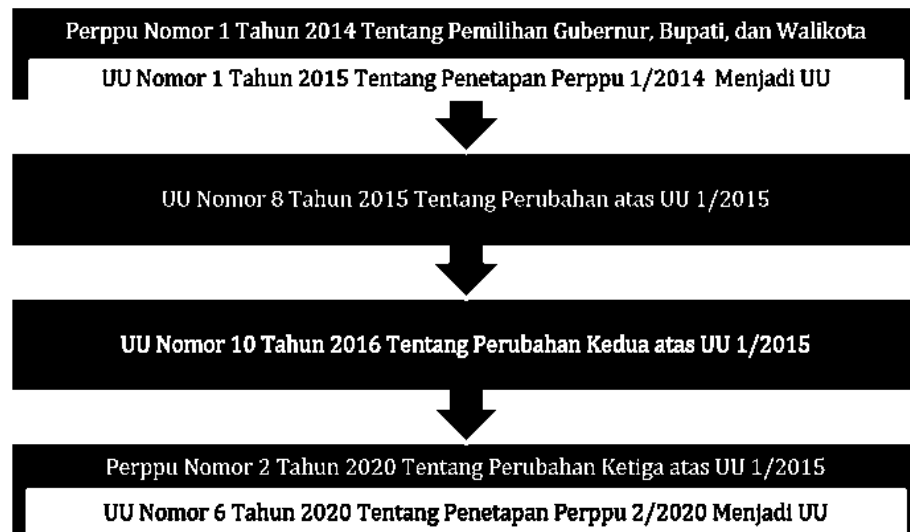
Perppu Nomor 1 Tahun 2014 Tentang Pemilihan Gubernur, Bupati, dan Walikota

UU Nomor 1 Tahun 2015 Tentang Penetapan Perppu 1/2014 Menjadi UU

UU Nomor 8 Tahun 2015 Tentang Perubahan atas UU 1/2015

UU Nomor 10 Tahun 2016 Tentang Perubahan Kedua atas UU 1/2015

Perppu Nomor 2 Tahun 2020 Tentang Perubahan Ketiga atas UU 1/2015

UU Nomor 6 Tahun 2020 Tentang Penetapan Perppu 2/2020 Menjadi UU